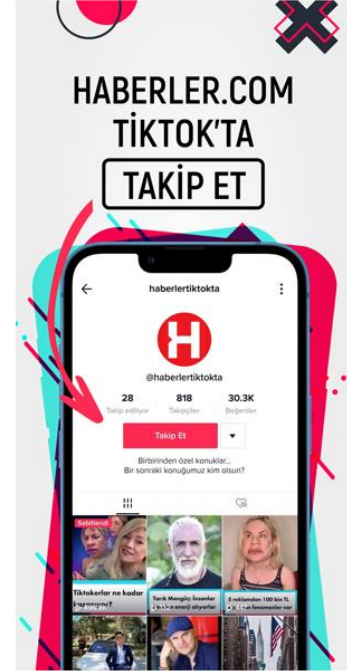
HABERLER.COM
TİKTOK'TA
TAKIP ET

haberlertiktokta

H

@haberlertiktokta

28
Takip ediliyor

818
Takipçiler

30.3K
Beğeniler

Takip Et

Birbirinden özel konuklar..
Bir sonraki konuğumuz kim olsun?

Sabitlendi

Tiktokerlar ne kadar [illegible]

Tarık Mengüç: İnsanlar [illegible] enerji alıyorlar

5 reklamdan 100 bin TL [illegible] fenomenler var